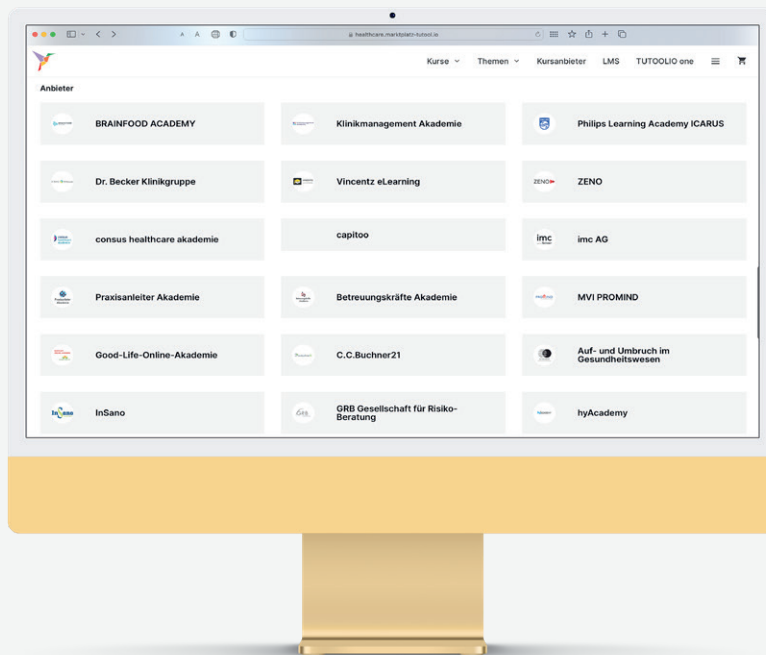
healthcare.marktplatz-tutool.io

Kurse Themen Kursanbieter LMS TUTOOLIO one

Anbieter

BRAINFOOD ACADEMY

Klinikmanagement Akademie

Philips Learning Academy ICARUS

Dr. Becker Klinikgruppe

Vincentz eLearning

ZENO

ZENO

consus healthcare akademie

capitoo

imc

imc AG

Praxisanleiter Akademie

Betreuungskräfte Akademie

MVI PROMIND

Good-Life-Online-Akademie

C.C.Buchner21

Auf- und Umbruch im Gesundheitswesen

InSano

InSano

GRB Gesellschaft für Risiko-Beratung

hyAcademy